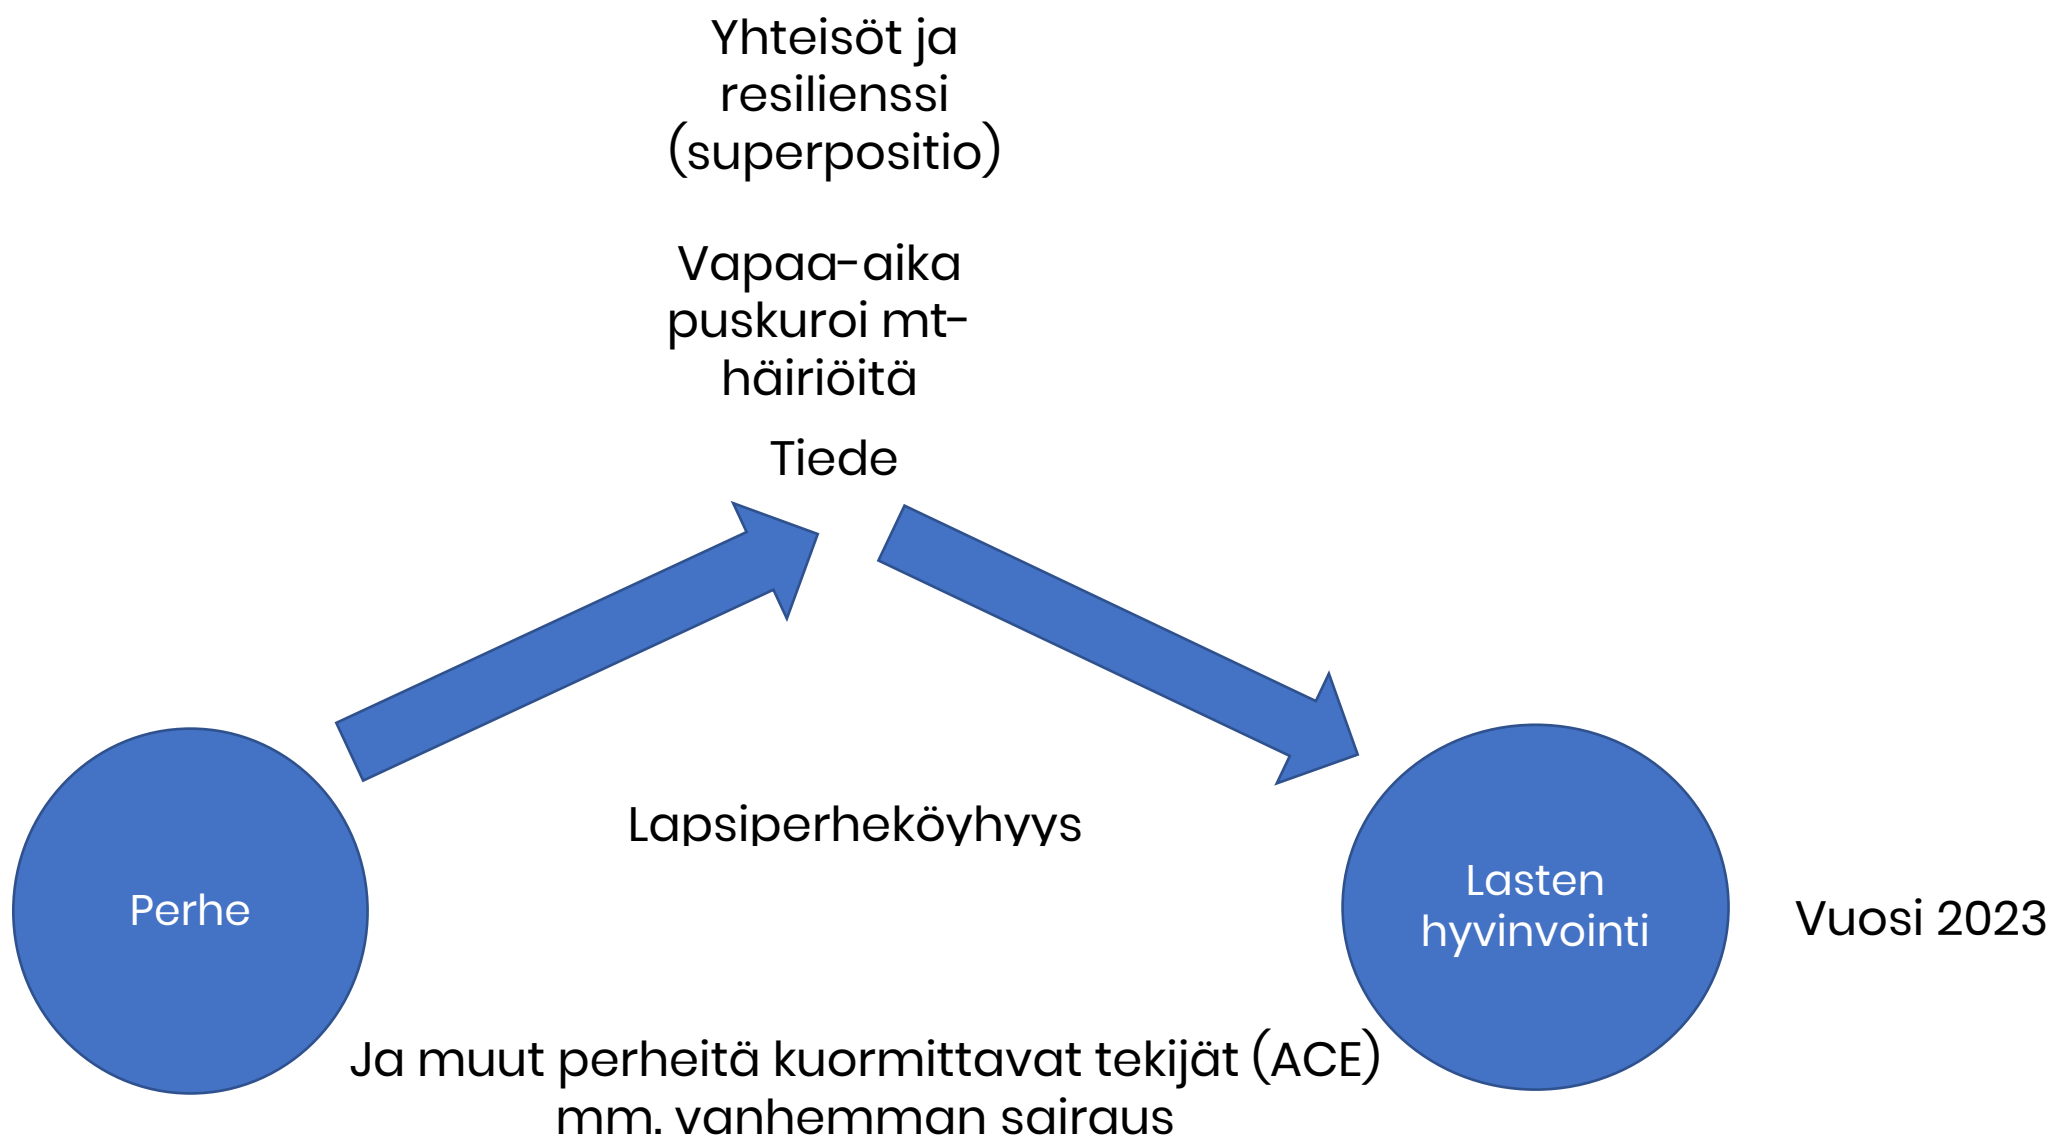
Yhteisöt ja resilienssi (superpositio)

Vapaa-aika puskuroi mt-häiriöitä

Tiede

Lapsiperheköyhyys

Perhe

Lasten hyvinvointi

Vuosi 2023

Ja muut perheitä kuormittavat tekijät (ACE) mm. vanhemman sairaus